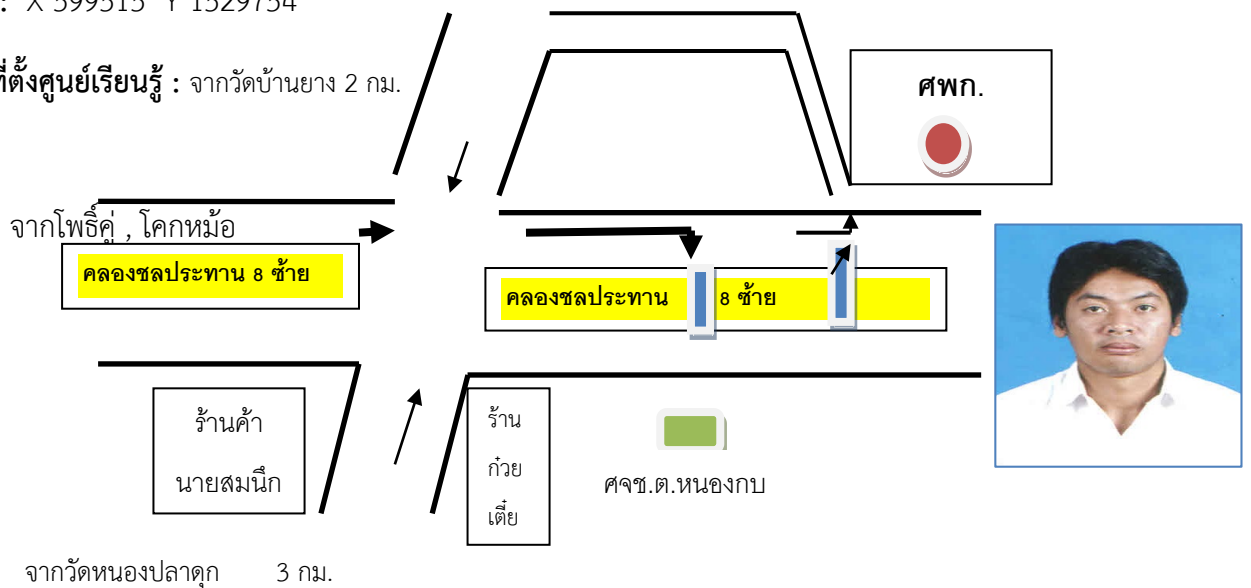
: X 599515 Y 1529754

ที่ตั้งศูนย์เรียนรู้ : จากวัดบ้านยาง 2 กม.

ศพก.

จากโพธิ์คู่ , โคกหม้อ

คลองชลประทาน 8 ซ้าย

คลองชลประทาน 8 ซ้าย

ร้านค้า นายสมนึก

ร้าน ก๋วย เตี๋ย

ศจช.ต.หนองกบ

จากวัดหนองปลาดุก 3 กม.